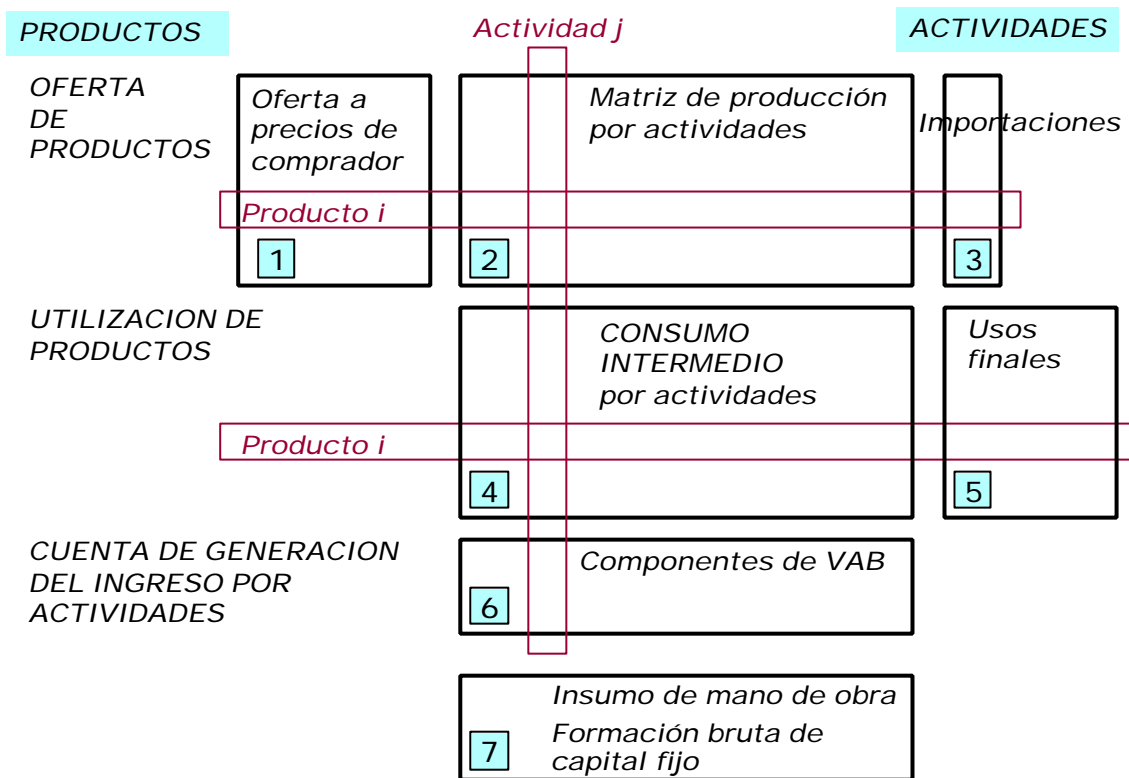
PRODUCTOS

Actividad j

ACTIVIDADES

OFERTA DE PRODUCTOS

Oferta a precios de comprador

Matriz de producción por actividades

Importaciones

Producto i

1

2

3

UTILIZACION DE PRODUCTOS

CONSUMO INTERMEDIO por actividades

Usos finales

Producto i

4

5

CUENTA DE GENERACION DEL INGRESO POR ACTIVIDADES

Componentes de VAB

6

Insumo de mano de obra

Formación bruta de capital fijo

7